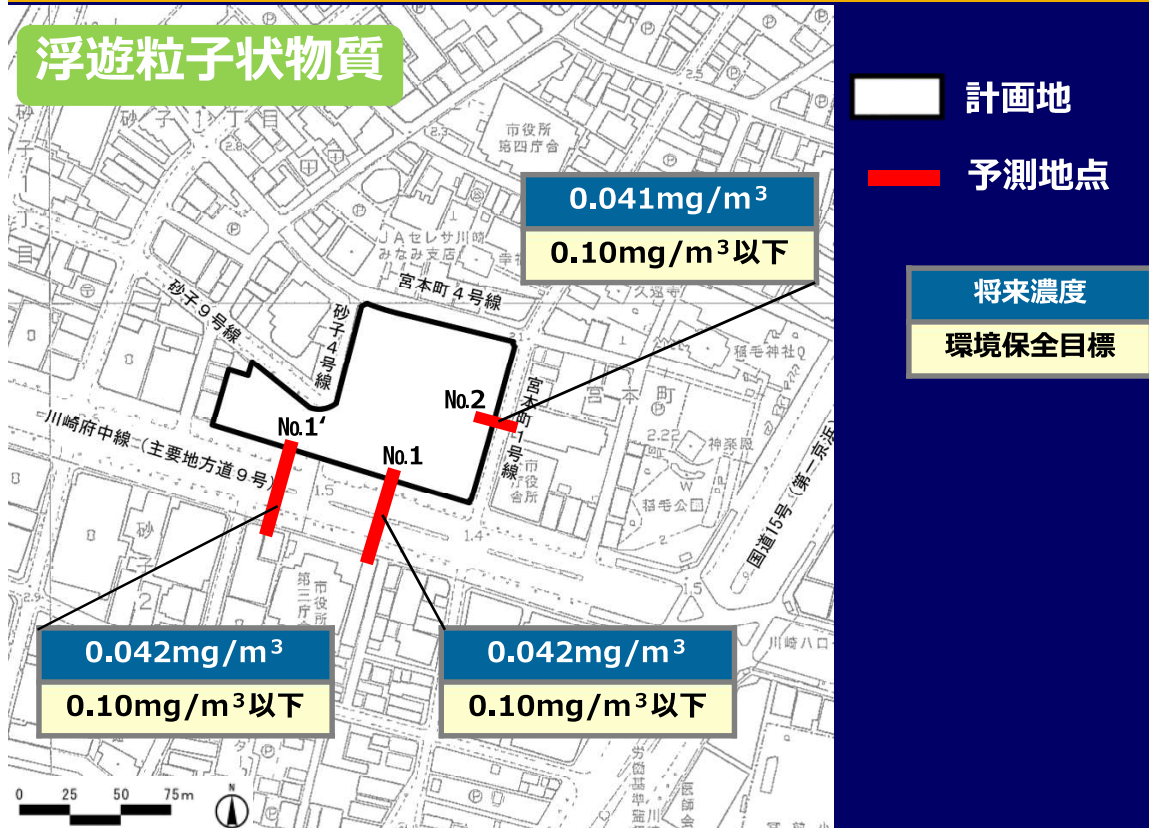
浮遊粒子状物質

計画地

予測地点

将来濃度

環境保全目標

0.041mg/m$^3$

0.10mg/m$^3$以下

0.042mg/m$^3$

0.10mg/m$^3$以下

0.042mg/m$^3$

0.10mg/m$^3$以下

No.1'

No.1

No.2

砂子1丁目

市役所第四庁舎

JAセレサ川崎みなみ支店

宮本町4号線

砂子9号線

砂子4号線

宮本町1号線

川崎府中線（主要地方道9号）

宮本町

稲毛神社

神楽殿

稲毛公園

市役所

国道15号（第一京浜）

砂子2

第三庁舎

市役所

川崎ハロ

労働基準監督署

医師会

2.8

2.2

1.5

1.4

2.9

1.5

0 25 50 75m

N